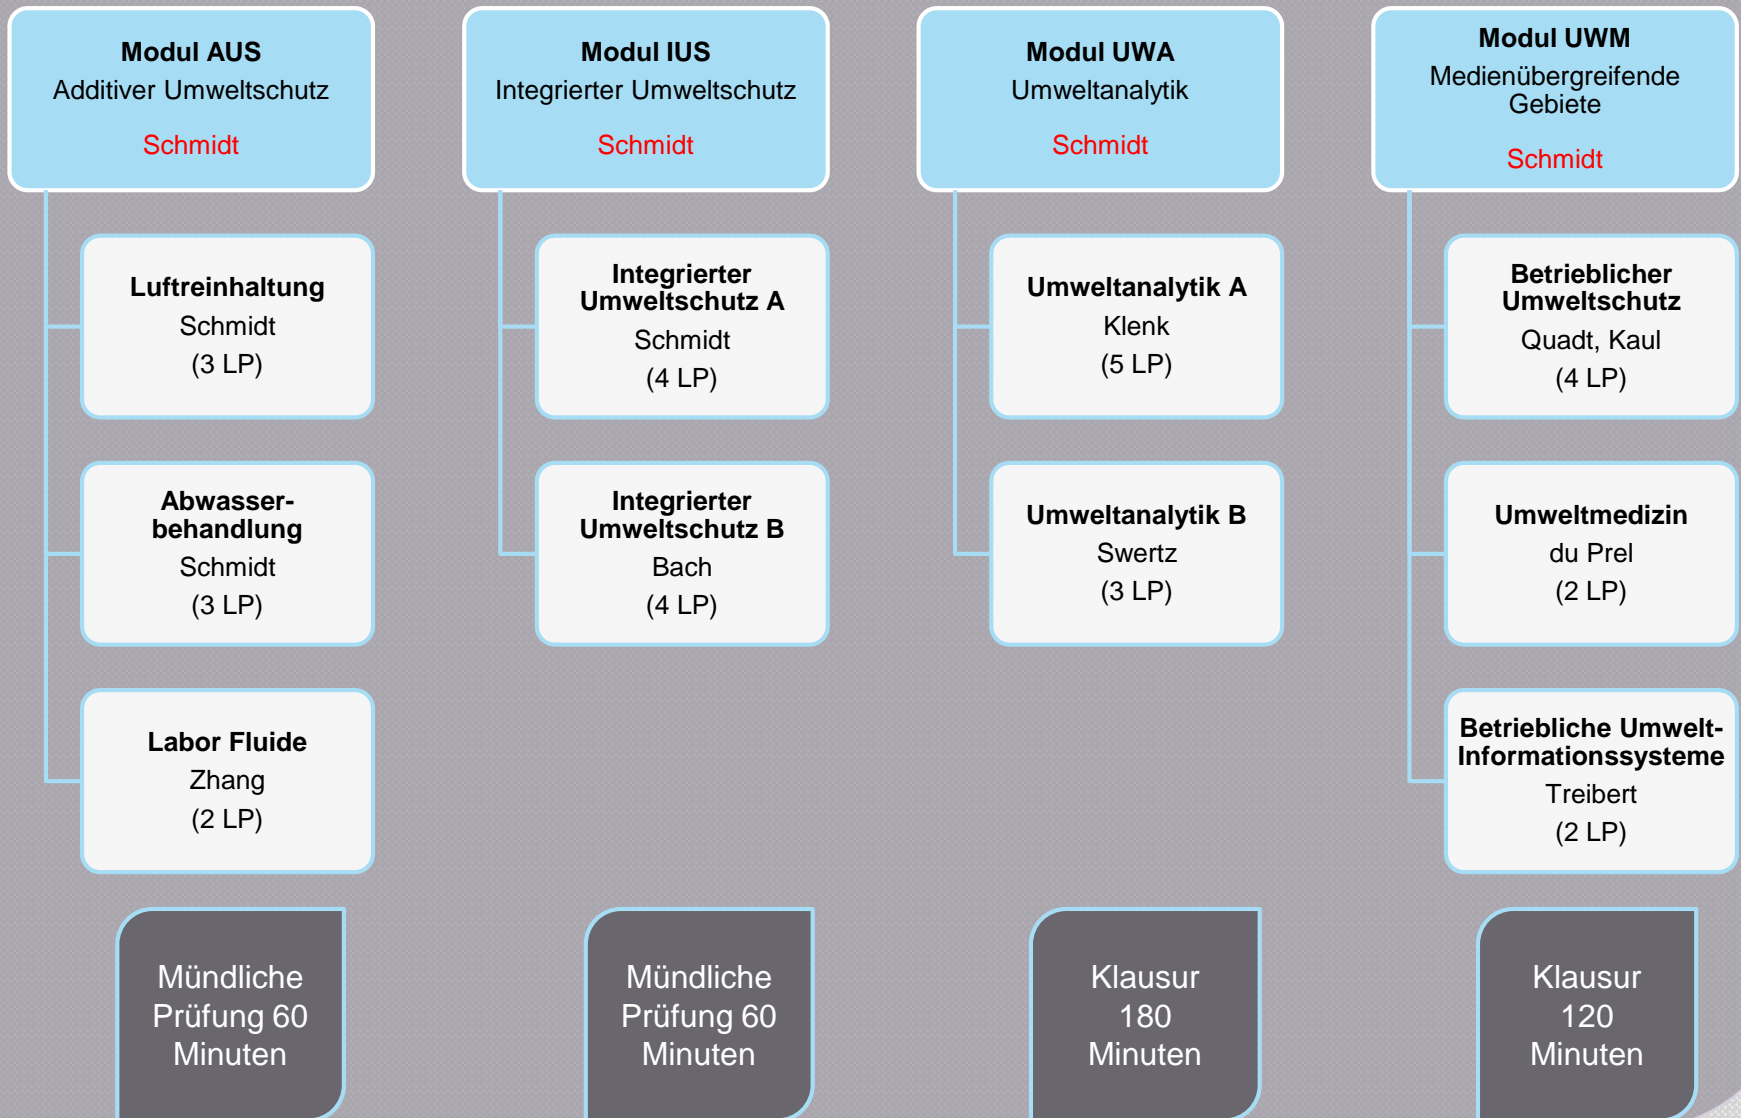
**Modul AUS**
Additiver Umweltschutz
Schmidt

**Luftreinhaltung**
Schmidt
(3 LP)

**Abwasserbehandlung**
Schmidt
(3 LP)

**Labor Fluide**
Zhang
(2 LP)

Mündliche Prüfung 60 Minuten

**Modul IUS**
Integrierter Umweltschutz
Schmidt

**Integrierter Umweltschutz A**
Schmidt
(4 LP)

**Integrierter Umweltschutz B**
Bach
(4 LP)

Mündliche Prüfung 60 Minuten

**Modul UWA**
Umweltanalytik
Schmidt

**Umweltanalytik A**
Klenk
(5 LP)

**Umweltanalytik B**
Swertz
(3 LP)

Klausur 180 Minuten

**Modul UWM**
Medienübergreifende Gebiete
Schmidt

**Betrieblicher Umweltschutz**
Quadt, Kaul
(4 LP)

**Umweltmedizin**
du Prel
(2 LP)

**Betriebliche Umwelt-Informationssysteme**
Treibert
(2 LP)

Klausur 120 Minuten